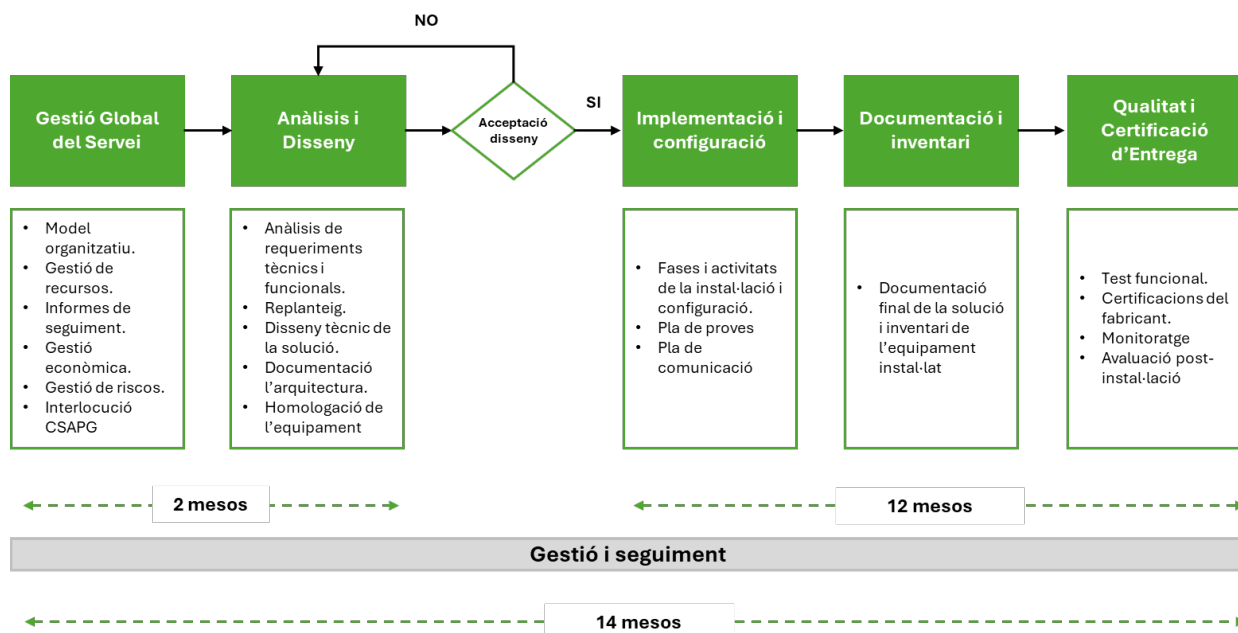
NO

Gestió Global del Servei

Anàlisis i Disseny

Acceptació disseny

SI

Implementació i configuració

Documentació i inventari

Qualitat i Certificació d'Entrega

• Model organitzatiu.
• Gestió de recursos.
• Informes de seguiment.
• Gestió econòmica.
• Gestió de riscos.
• Interlocució CSAPG

• Anàlisis de requeriments tècnics i funcionals.
• Replanteig.
• Disseny tècnic de la solució.
• Documentació l'arquitectura.
• Homologació de l'equipament

• Fases i activitats de la instal·lació i configuració.
• Pla de proves
• Pla de comunicació

• Documentació final de la solució i inventari de l'equipament instal·lat

• Test funcional.
• Certificacions del fabricant.
• Monitoratge
• Avaluació post-instal·lació

2 mesos

12 mesos

Gestió i seguiment

14 mesos